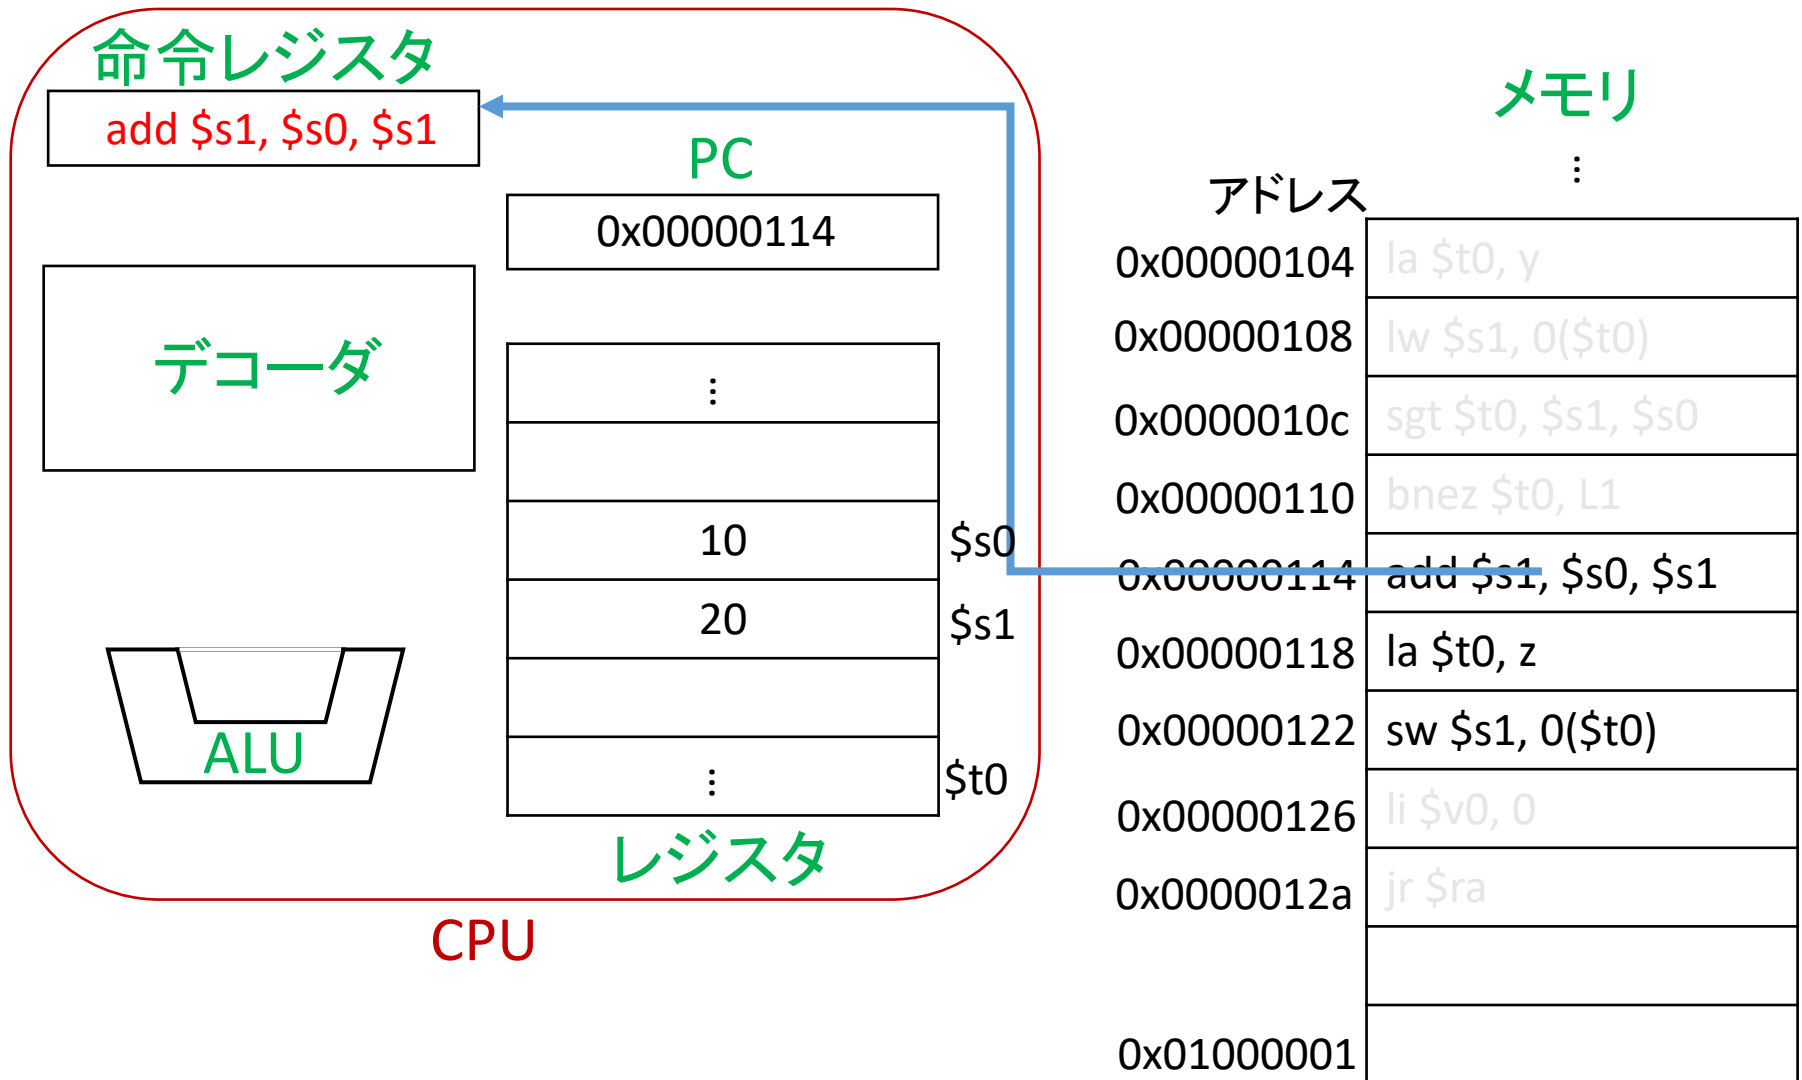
命令レジスタ

add $s1, $s0, $s1

PC

0x00000114

デコーダ

⋮

10 $s0

20 $s1

⋮ $t0

ALU

レジスタ

CPU

メモリ

⋮

アドレス

| | |
|---|---|
| 0x00000104 | la $t0, y |
| 0x00000108 | lw $s1, 0($t0) |
| 0x0000010c | sgt $t0, $s1, $s0 |
| 0x00000110 | bnez $t0, L1 |
| 0x00000114 | add $s1, $s0, $s1 |
| 0x00000118 | la $t0, z |
| 0x00000122 | sw $s1, 0($t0) |
| 0x00000126 | li $v0, 0 |
| 0x0000012a | jr $ra |
| | |
| 0x01000001 | |